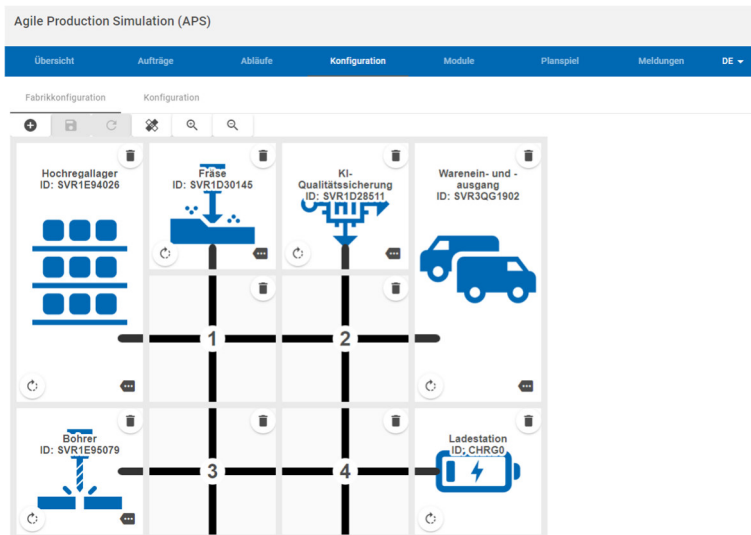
Agile Production Simulation (APS)

Übersicht Aufträge Abläufe Konfiguration Module Planspiel Meldungen DE

Fabrikkonfiguration Konfiguration

Hochregallager
ID: SVR1E94026

Fräse
ID: SVR1D30145

KI-Qualitätssicherung
ID: SVR1D28511

Warenein- und -ausgang
ID: SVR3QG1902

1

2

Bohrer
ID: SVR1E95079

3

4

Ladestation
ID: CHRG0